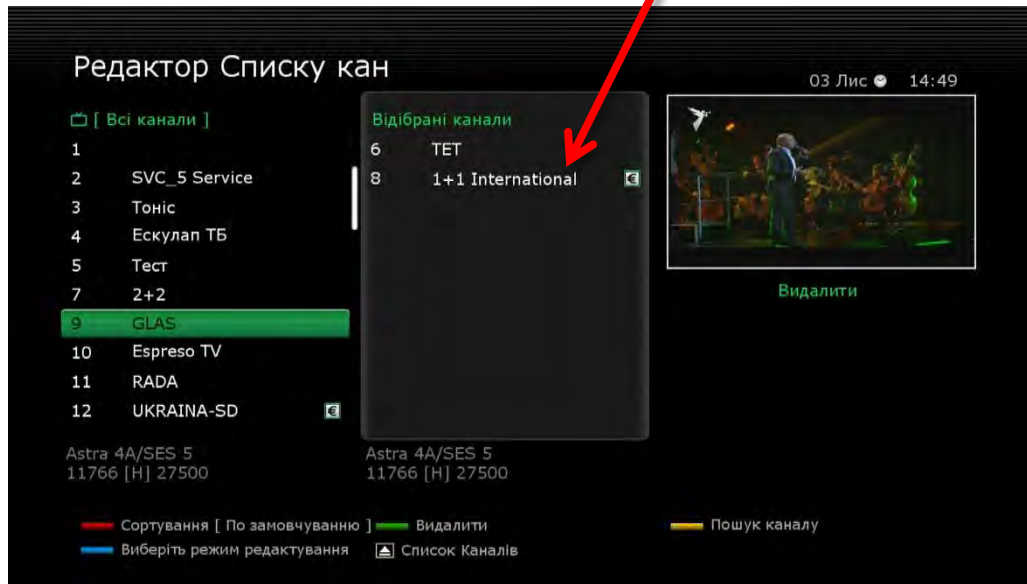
Редактор Списку кан

03 Лис 14:49

[ Всі канали ]

| | |
|---|---|
| 1 | |
| 2 | SVC_5 Service |
| 3 | Тоніс |
| 4 | Ескулап ТБ |
| 5 | Тест |
| 7 | 2+2 |
| 9 | GLAS |
| 10 | Espreso TV |
| 11 | RADA |
| 12 | UKRAINA-SD |

Astra 4A/SES 5
11766 [H] 27500

Відібрані канали

| | |
|---|---|
| 6 | ТЕТ |
| 8 | 1+1 International |

Astra 4A/SES 5
11766 [H] 27500

Видалити

Сортування [ По замовчуванню ]
Видалити
Пошук каналу
Виберіть режим редактування
Список Каналів